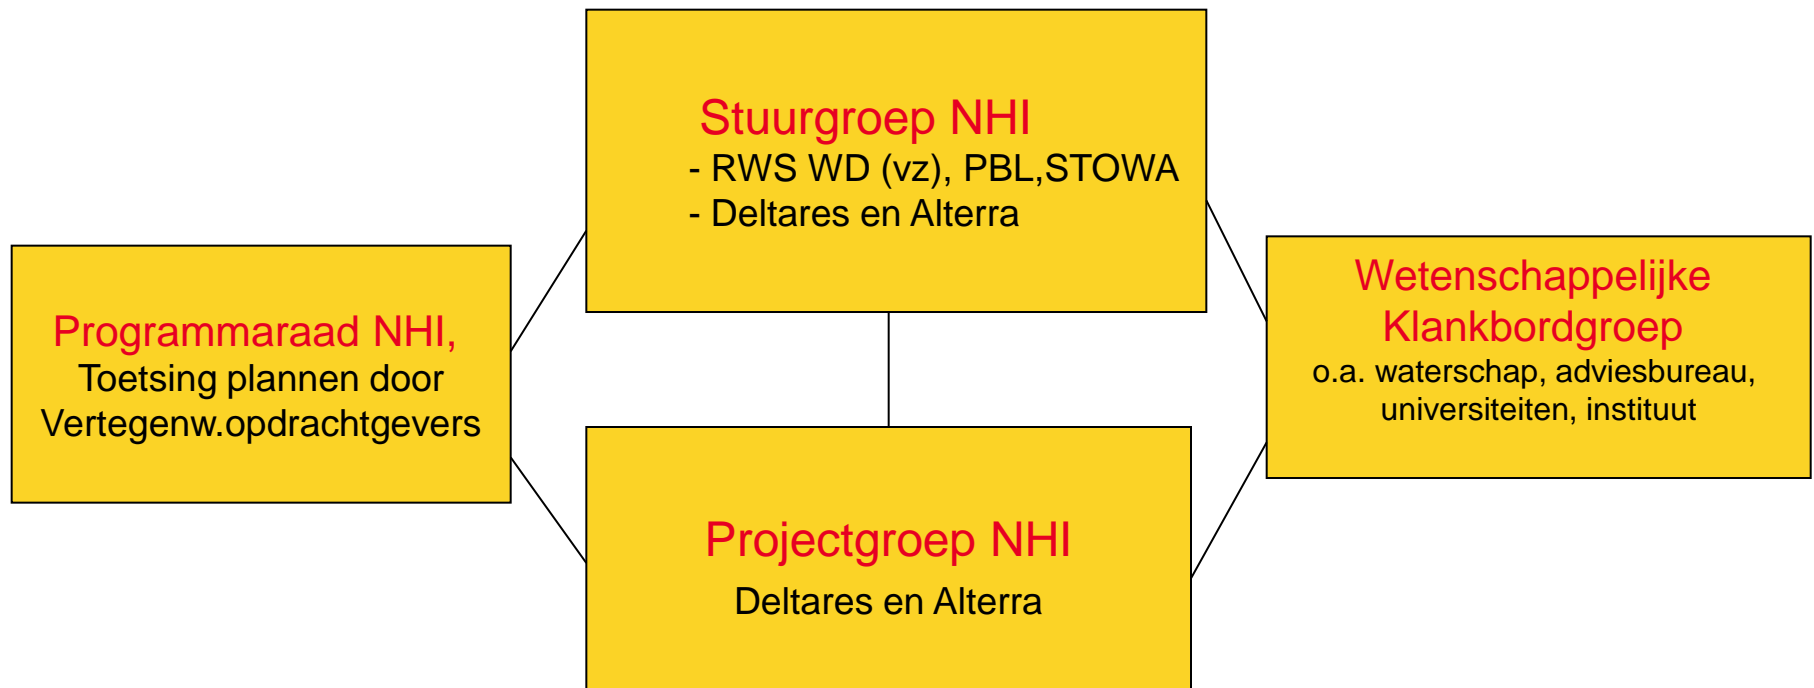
Stuurgroep NHI
- RWS WD (vz), PBL,STOWA
- Deltares en Alterra

Programmaraad NHI,
Toetsing plannen door
Vertegenw.opdrachtgevers

Wetenschappelijke
Klankbordgroep
o.a. waterschap, adviesbureau, universiteiten, instituut

Projectgroep NHI
Deltares en Alterra